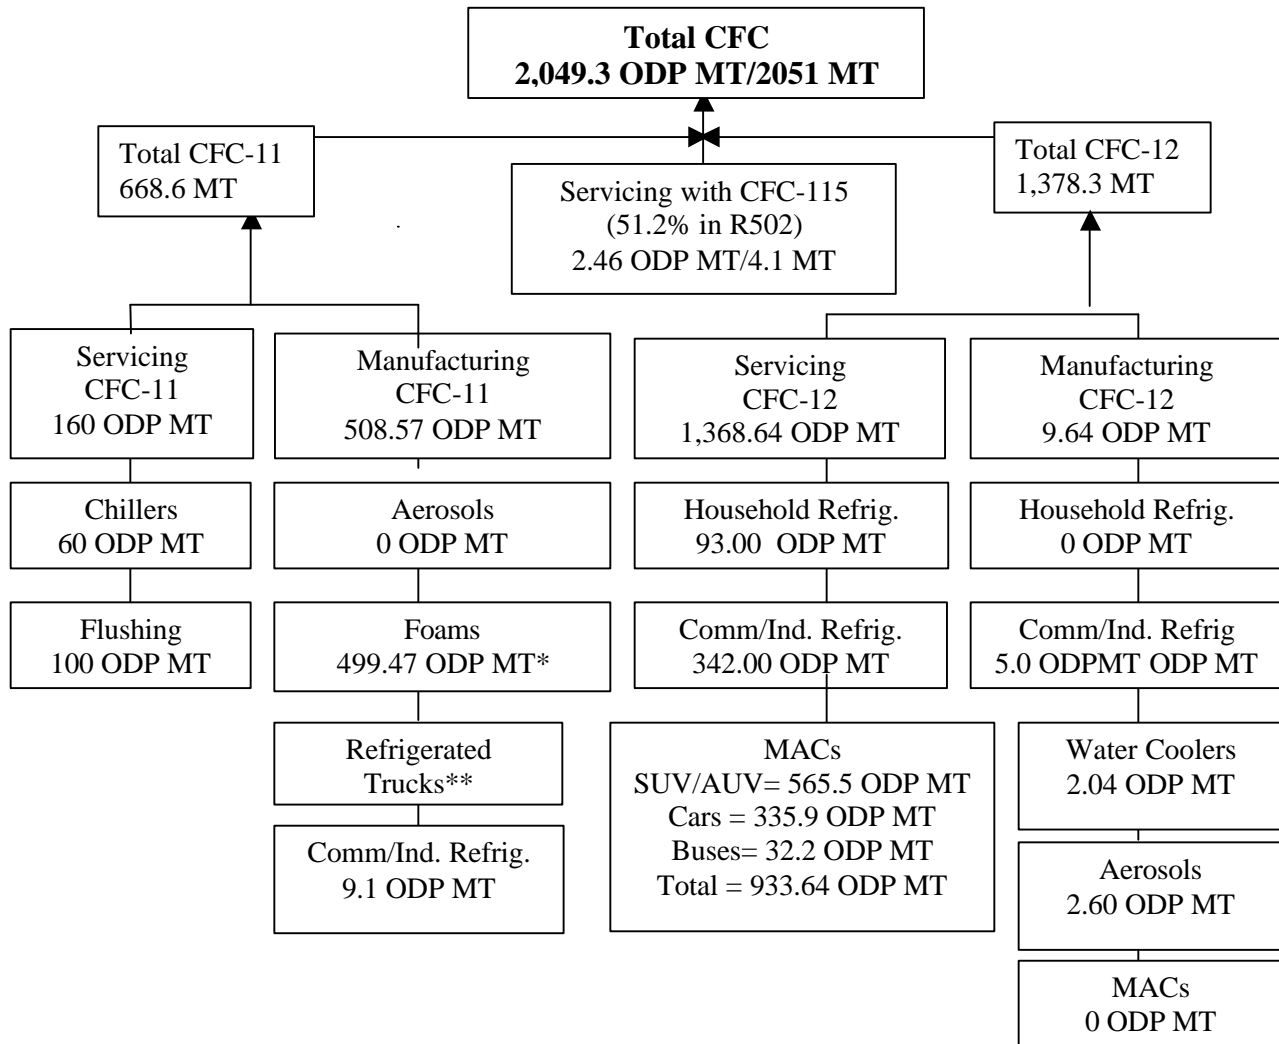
**Total CFC**
**2,049.3 ODP MT/2051 MT**

Total CFC-11
668.6 MT

Servicing with CFC-115
(51.2% in R502)
2.46 ODP MT/4.1 MT

Total CFC-12
1,378.3 MT

Servicing
CFC-11
160 ODP MT

Chillers
60 ODP MT

Flushing
100 ODP MT

Manufacturing
CFC-11
508.57 ODP MT

Aerosols
0 ODP MT

Foams
499.47 ODP MT*

Refrigerated
Trucks**

Comm/Ind. Refrig.
9.1 ODP MT

Servicing
CFC-12
1,368.64 ODP MT

Household Refrig.
93.00 ODP MT

Comm/Ind. Refrig.
342.00 ODP MT

MACs
SUV/AUV= 565.5 ODP MT
Cars = 335.9 ODP MT
Buses= 32.2 ODP MT
Total = 933.64 ODP MT

Manufacturing
CFC-12
9.64 ODP MT

Household Refrig.
0 ODP MT

Comm/Ind. Refrig
5.0 ODPMT ODP MT

Water Coolers
2.04 ODP MT

Aerosols
2.60 ODP MT

MACs
0 ODP MT